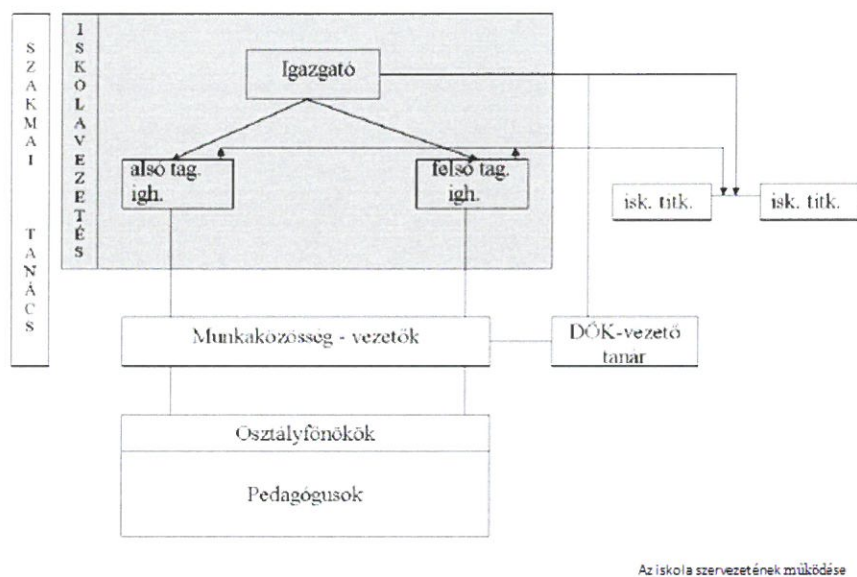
SZAKMAI TANÁCS

ISKOLAVEZETÉS

Igazgató

alsó tag. igh.

felső tag. igh.

isk. titk.

isk. titk.

Munkaközösség - vezetők

DÖK-vezető tanár

Osztályfőnökök

Pedagógusok

Az iskola szervezetének működése